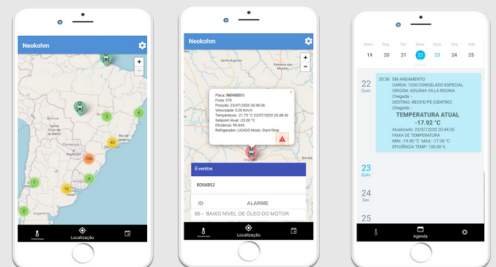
Neokohm

Localização

Neokohm

Placa: INR6B03
Frota: 279
Posição: 23/07/2020 20:08:04
Velocidade: 0.00 Km/h
Temperatura: -21.70 °C 23/07/2020 20:08:04
Setpoint Atual: -20.00 °C
Eficiência: 94.40%
Refrigerador: LIGADO Modo: Start/Stop

Eventos

ROI6B03

ID ALARME

66 - BAIXO NÍVEL DE ÓLEO DO MOTOR

Localização

Dom Seg Ter Qua Qui Sex Sáb
19 20 21 22 23 24 25

22 Qua.
22:00 EM ANDAMENTO
CARGA: 1030 CONGELADO ESPECIAL
ORIGEM: ÁGUAS VILLA REGINA
Chegada -
DESTINO: RECIFE/PE (CENTRO)
Chegada -
TEMPERATURA ATUAL
-17.92 °C
Atualizado: 23/07/2020 20:24:25
FAIXA DE TEMPERATURA
MIN: -15.00 °C MAX: -17.00 °C
EFICIÊNCIA TEMP.: 100.00%

23 Qui.
24 Sex.
25

Agenda